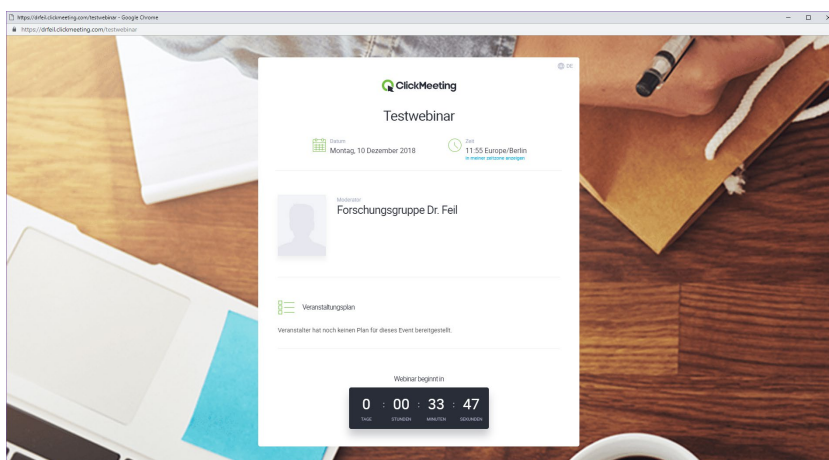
https://drfeil.clickmeeting.com/testwebinar - Google Chrome
https://drfeil.clickmeeting.com/testwebinar

DE

ClickMeeting

Testwebinar

Datum
Montag, 10 Dezember 2018

Zeit
11:55 Europe/Berlin
In meiner zeitzone anzeigen

Moderator
Forschungsgruppe Dr. Feil

Veranstaltungsplan

Veranstalter hat noch keinen Plan für dieses Event bereitgestellt.

Webinar beginnt in

| 0 | 00 | 33 | 47 |
|---|---|---|---|
| TAGE | STUNDEN | MINUTEN | SEKUNDEN |